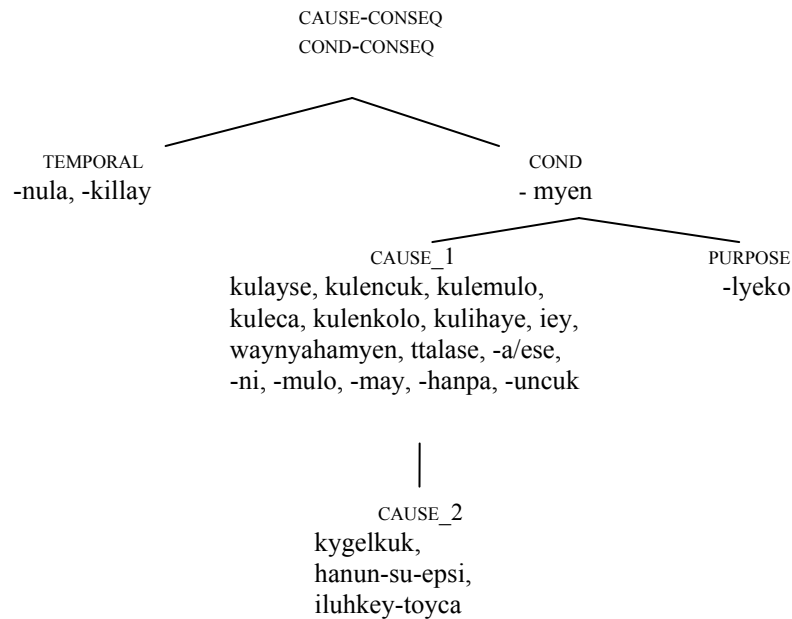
CAUSE-CONSEQ
COND-CONSEQ

TEMPORAL
-nula, -killay

COND
- myen

CAUSE_1
kulayse, kulencuk, kulemulo, kuleca, kulenkolo, kulihaye, iey, waynyahamyen, ttalase, -a/ese, -ni, -mulo, -may, -hanpa, -uncuk

PURPOSE
-lyeko

CAUSE_2
kygelkuk, hanun-su-epsi, iluhkey-toyca